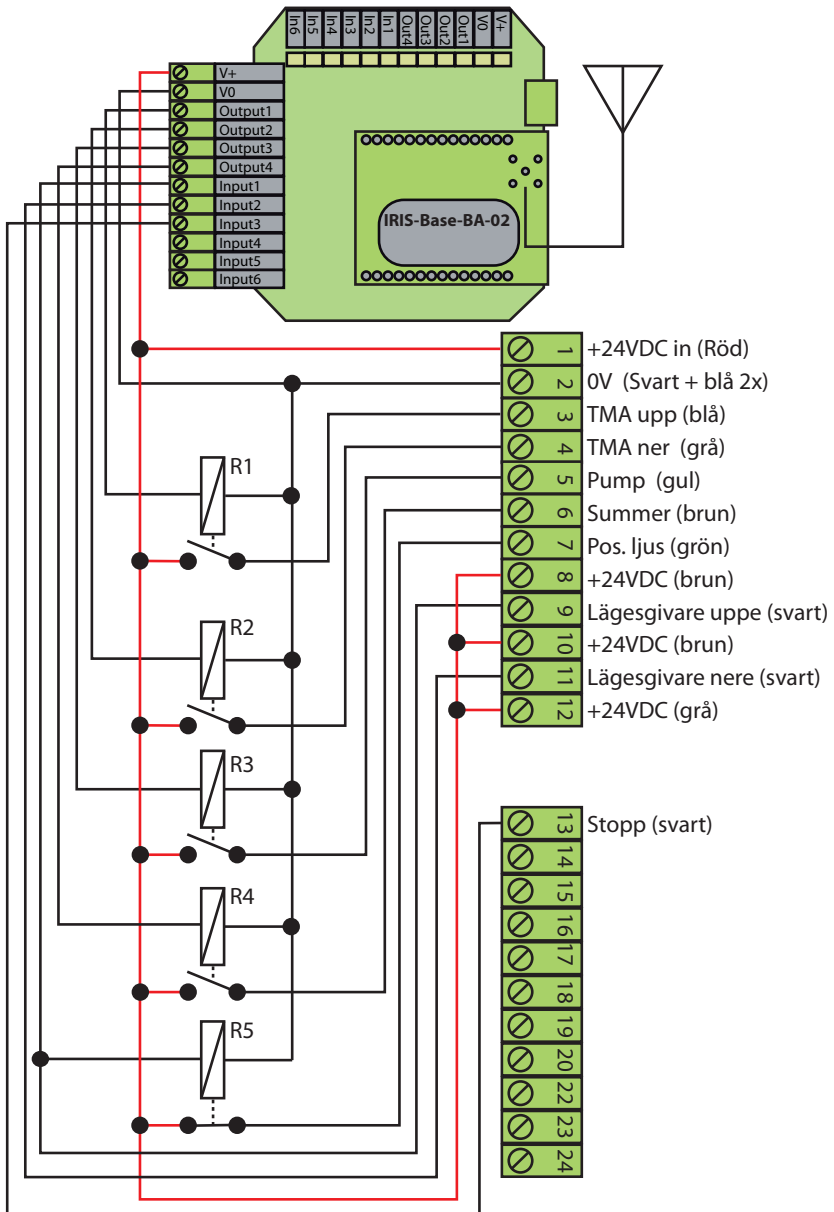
In6 In5 In4 In3 In2 In1 Out4 Out3 Out2 Out1 V0 V+

V+
V0
Output1
Output2
Output3
Output4
Input1
Input2
Input3
Input4
Input5
Input6

IRIS-Base-BA-02

1 +24VDC in (Röd)
2 0V (Svart + blå 2x)
3 TMA upp (blå)
4 TMA ner (grå)
5 Pump (gul)
6 Summer (brun)
7 Pos. ljus (grön)
8 +24VDC (brun)
9 Lägesgivare uppe (svart)
10 +24VDC (brun)
11 Lägesgivare nere (svart)
12 +24VDC (grå)

R1
R2
R3
R4
R5

13 Stopp (svart)
14
15
16
17
18
19
20
22
23
24